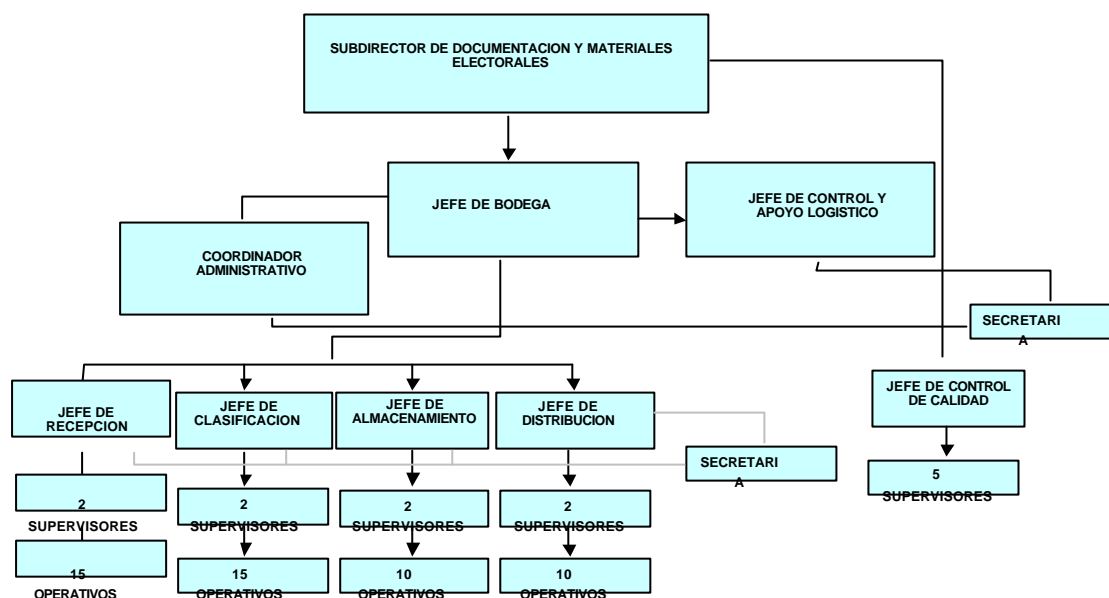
SUBDIRECTOR DE DOCUMENTACION Y MATERIALES ELECTORALES

JEFE DE BODEGA

JEFE DE CONTROL Y APOYO LOGISTICO

COORDINADOR ADMINISTRATIVO

SECRETARI A

JEFE DE RECEPCION

JEFE DE CLASIFICACION

JEFE DE ALMACENAMIENTO

JEFE DE DISTRIBUCION

JEFE DE CONTROL DE CALIDAD

SECRETARI A

2 SUPERVISORES

15 OPERATIVOS

2 SUPERVISORES

15 OPERATIVOS

2 SUPERVISORES

10 OPERATIVOS

2 SUPERVISORES

10 OPERATIVOS

5 SUPERVISORES